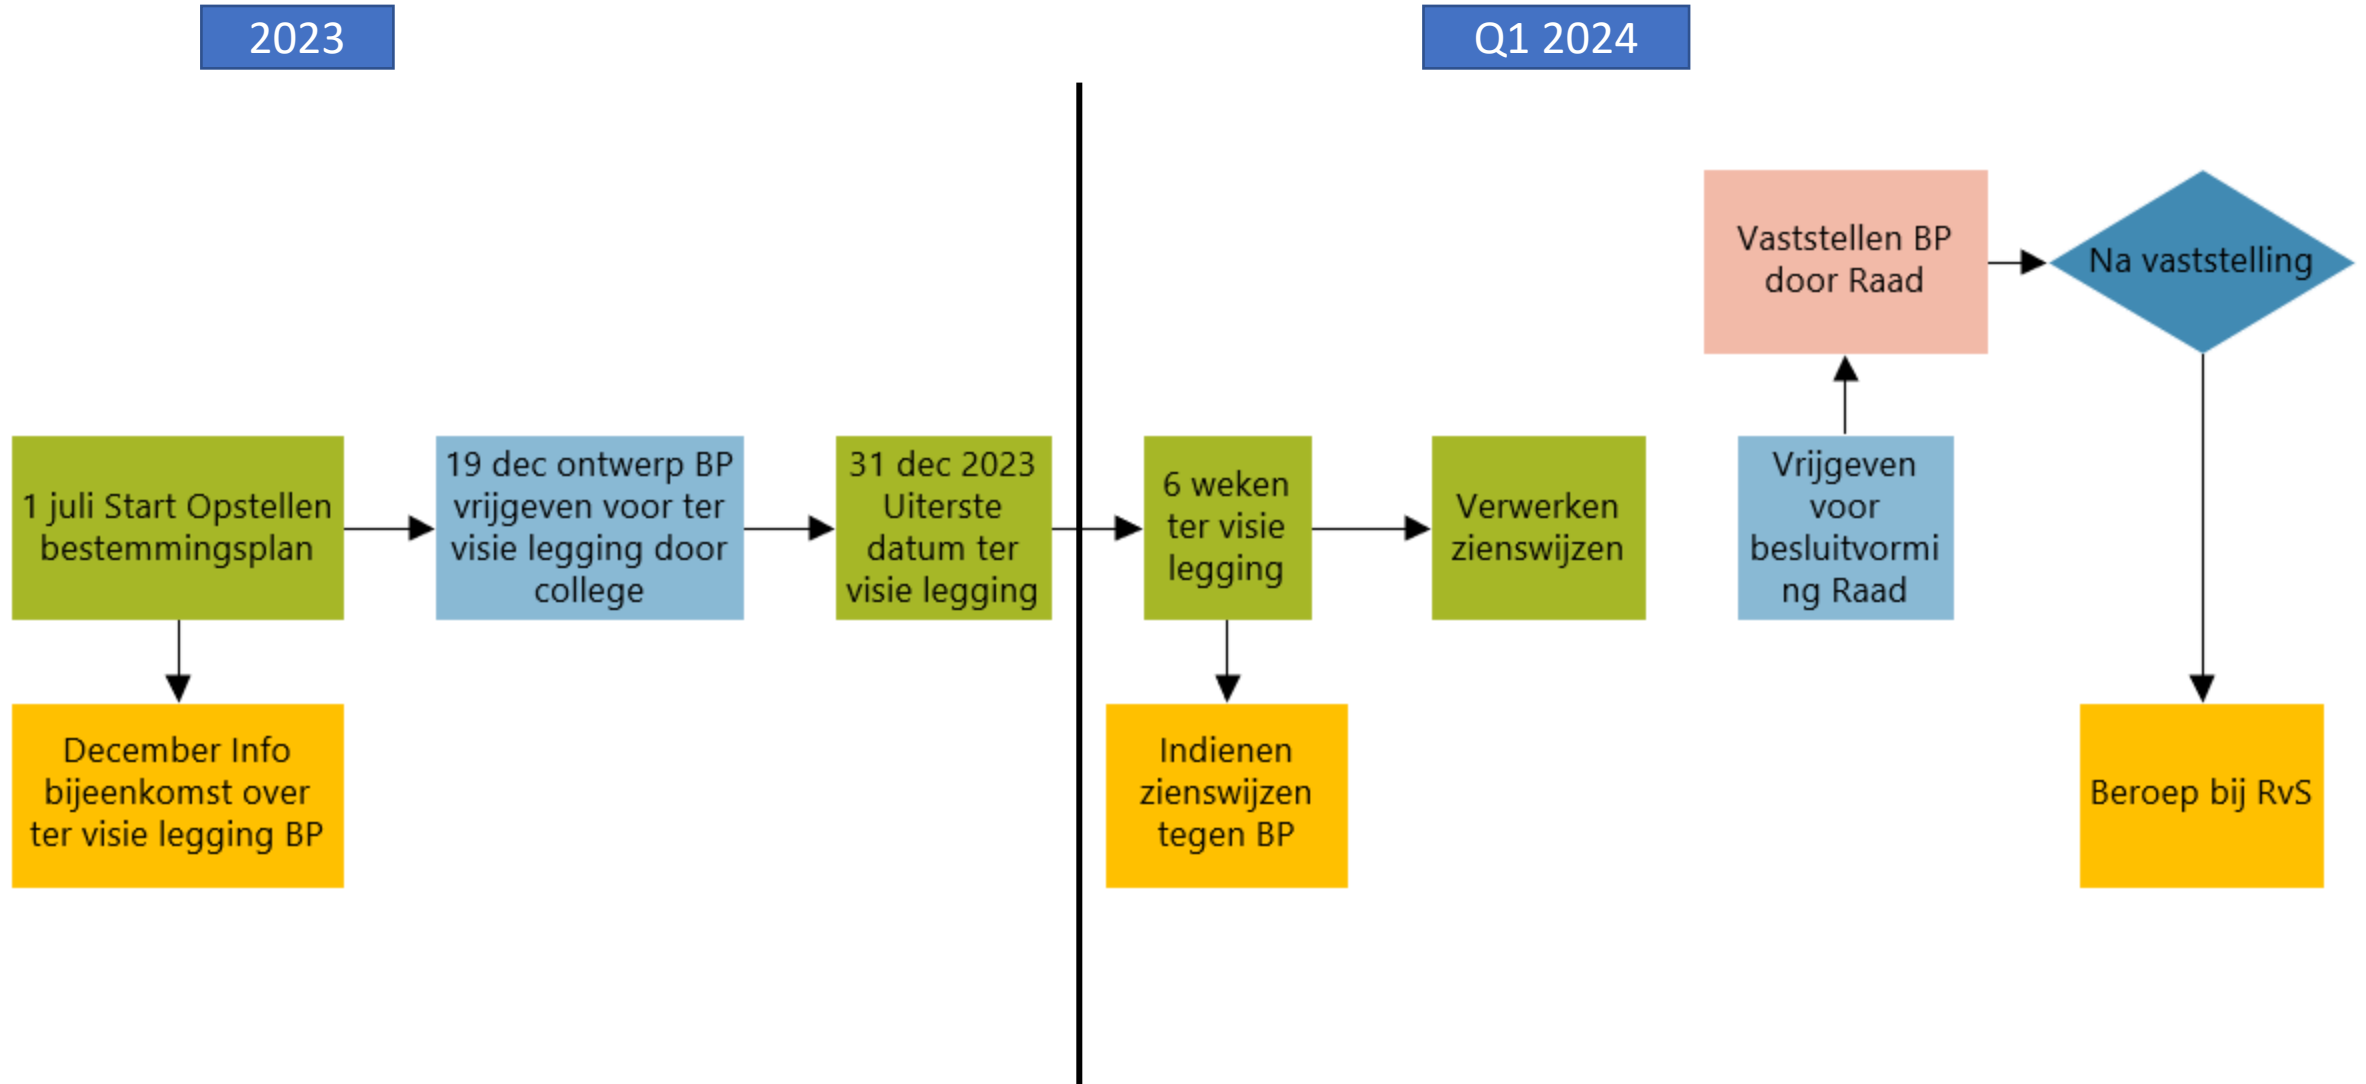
2023

Q1 2024

Vaststellen BP door Raad

Na vaststelling

1 juli Start Opstellen bestemmingsplan

19 dec ontwerp BP vrijgeven voor ter visie legging door college

31 dec 2023 Uiterste datum ter visie legging

6 weken ter visie legging

Verwerken zienswijzen

Vrijgeven voor besluitvormi ng Raad

December Info bijeenkomst over ter visie legging BP

Indienen zienswijzen tegen BP

Beroep bij RvS